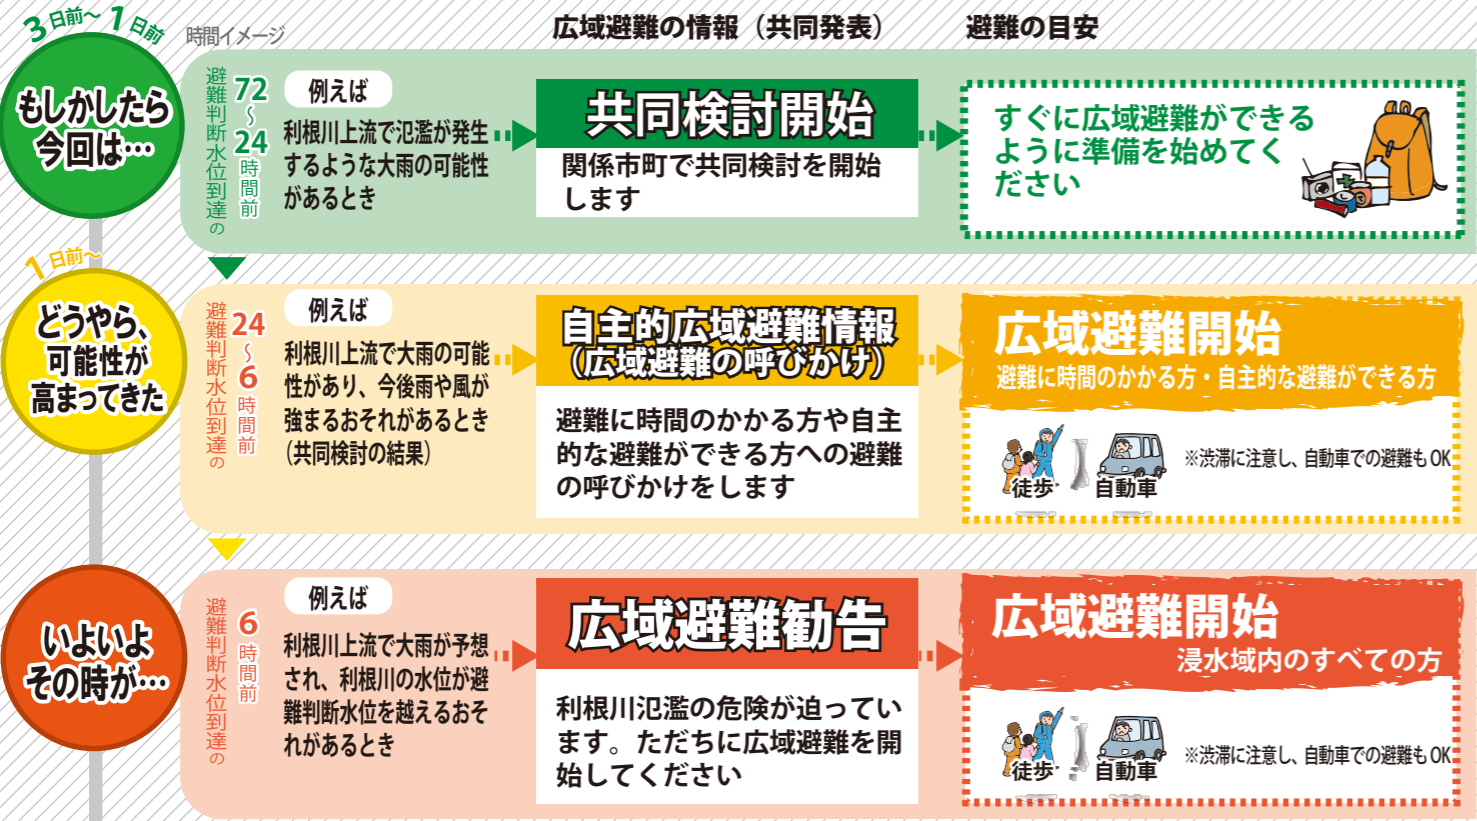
3日前〜1日前

時間イメージ

広域避難の情報（共同発表）

避難の目安

もしかしたら今回は…

避難判断水位到達の 72〜24 時間前

例えば

利根川上流で氾濫が発生するような大雨の可能性があるとき

共同検討開始

関係市町で共同検討を開始します

すぐに広域避難ができるように準備を始めてください

1日前〜

どうやら、可能性が高まってきた

避難判断水位到達の 24〜6 時間前

例えば

利根川上流で大雨の可能性があり、今後雨や風が強まるおそれがあるとき（共同検討の結果）

自主的広域避難情報（広域避難の呼びかけ）

避難に時間のかかる方や自主的な避難ができる方への避難の呼びかけをします

広域避難開始

避難に時間のかかる方・自主的な避難ができる方

徒歩　自動車

※渋滞に注意し、自動車での避難もOK

いよいよその時が…

避難判断水位到達の 6 時間前

例えば

利根川上流で大雨が予想され、利根川の水位が避難判断水位を越えるおそれがあるとき

広域避難勧告

利根川氾濫の危険が迫っています。ただちに広域避難を開始してください

広域避難開始

浸水域内のすべての方

徒歩　自動車

※渋滞に注意し、自動車での避難もOK